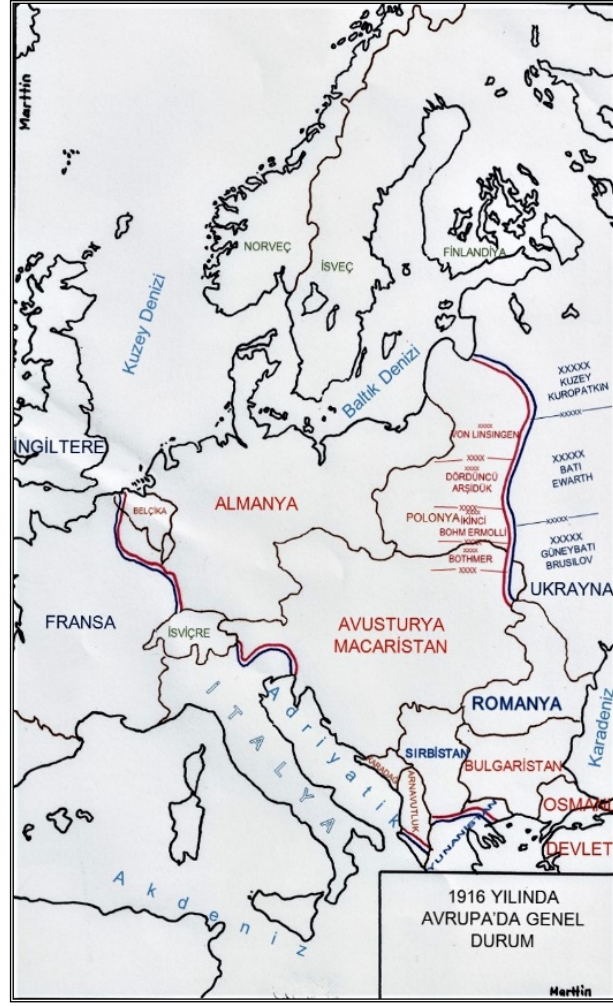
Marttin

NORVEÇ

İSVEÇ

FİNLANDİYA

Kuzey Denizi

Baltık Denizi

XXXXX
KUZEY
KUROPATKIN

XXXXX

İNGİLTERE

XXXX
VON LINSINGEN

XXXX
DÖRDÜNCÜ
ARŞIDÜK

XXXXX
BATI
EWARTH

BELÇİKA

ALMANYA

POLONYA

XXXX
İKİNCİ
BOHM ERMOLLI

XXXXX

XXXXX
GÜNEYBATI
BRUSILOV

XXXX
BOTHMER
XXXX

UKRAYNA

FRANSA

İSVİÇRE

AVUSTURYA
MACARİSTAN

ROMANYA

Karadeniz

Adriyatik

İTALYA

SIRBİSTAN

KARADAĞ

ARNAVUTLUK

BULGARİSTAN

OSMAN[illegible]

YUNANİSTAN

DEVLET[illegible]

Akdeniz

1916 YILINDA
AVRUPA'DA GENEL
DURUM

Marttin